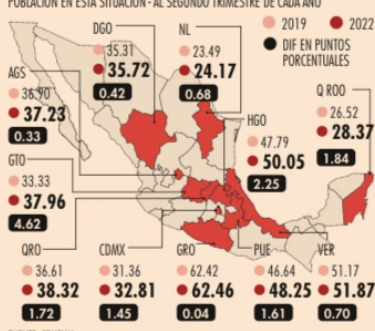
POBLACIÓN EN ESTA SITUACIÓN · AL SEGUNDO TRIMESTRE DE CADA AÑO

2019
2022
DIF EN PUNTOS PORCENTUALES

DGO
35.31
35.72
0.42

NL
23.49
24.17
0.68

AGS
36.90
37.23
0.33

Q ROO
26.52
28.37
1.84

HGO
47.79
50.05
2.25

GTO
33.33
37.96
4.62

QRO
36.61
38.32
1.72

CDMX
31.36
32.81
1.45

GRO
62.42
62.46
0.04

PUE
46.64
48.25
1.61

VER
51.17
51.87
0.70

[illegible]